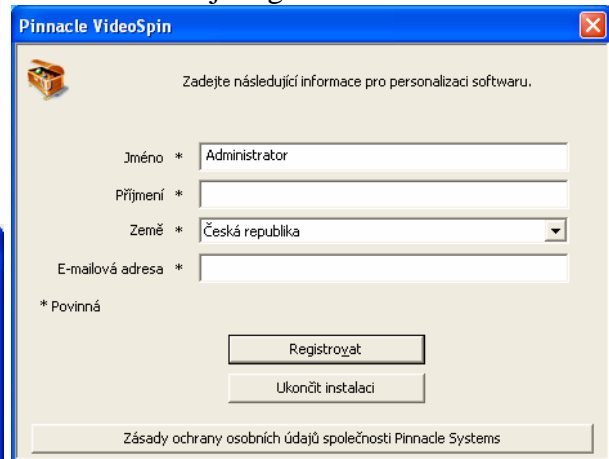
Pinnacle VideoSpin

Zadejte následující informace pro personalizaci softwaru.

Jméno *
Administrator

Příjmení *

Země *
Česká republika

E-mailová adresa *

* Povinná

Registrovat

Ukončit instalaci

Zásady ochrany osobních údajů společnosti Pinnacle Systems